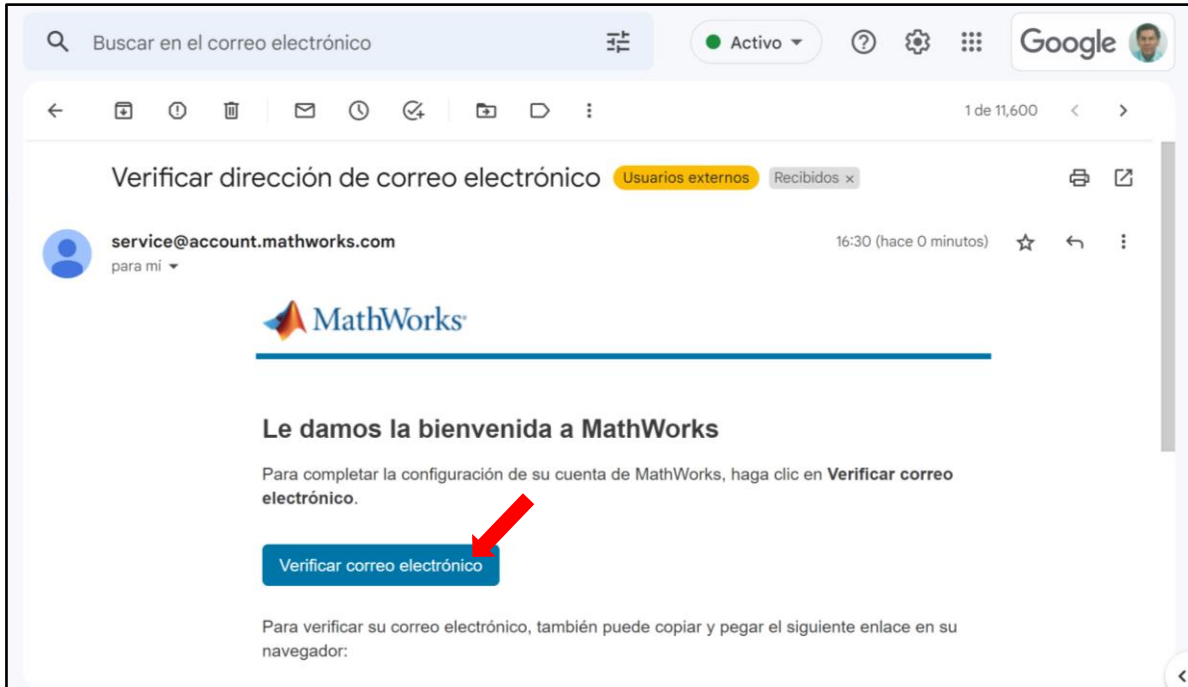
Buscar en el correo electrónico

Activo

Google

1 de 11,600

Verificar dirección de correo electrónico Usuarios externos Recibidos ×

service@account.mathworks.com
para mí

16:30 (hace 0 minutos)

MathWorks

Le damos la bienvenida a MathWorks

Para completar la configuración de su cuenta de MathWorks, haga clic en **Verificar correo electrónico**.

Verificar correo electrónico

Para verificar su correo electrónico, también puede copiar y pegar el siguiente enlace en su navegador: